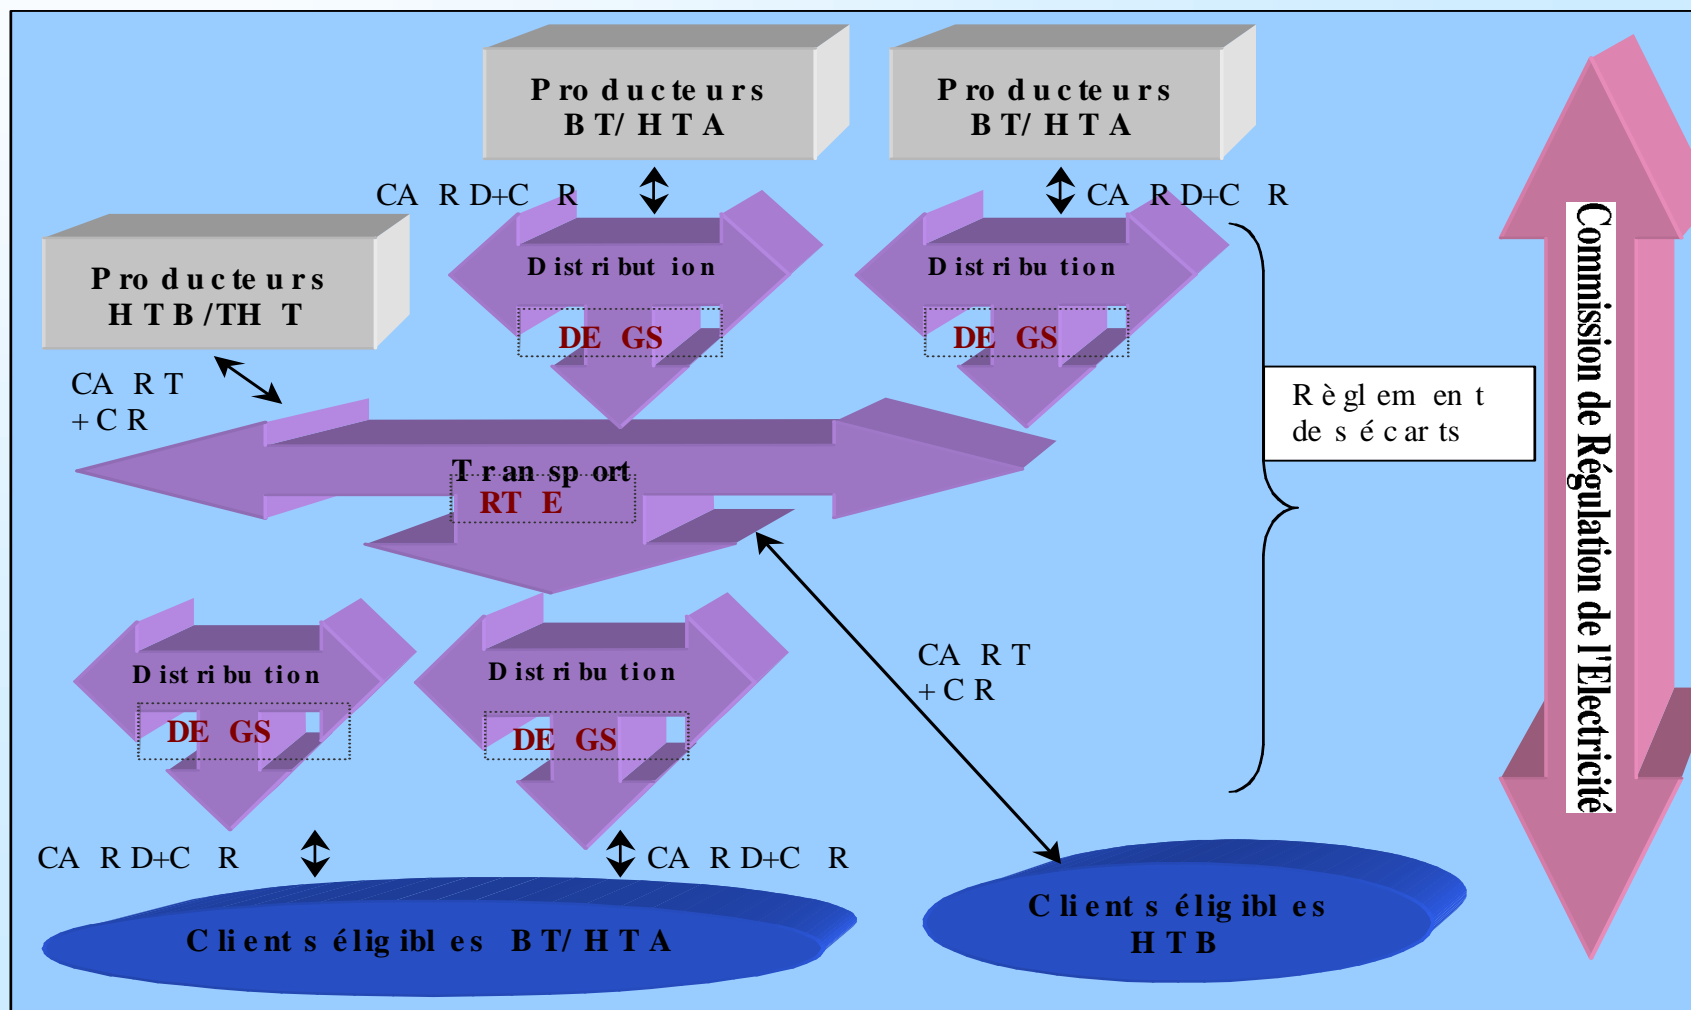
Producteurs BT/ HTA

Producteurs BT/ HTA

CA RD+C R

CA RD+C R

Producteurs HTB /TH T

Distribution

DE GS

Distribution

DE GS

CA RT +CR

Transport

RT E

Règlement des écarts

Commission de Régulation de l'Electricité

Distribution

DE GS

Distribution

DE GS

CA RT +CR

CA RD+C R

CA RD+C R

Clients éligibles BT/ HTA

Clients éligibles HTB